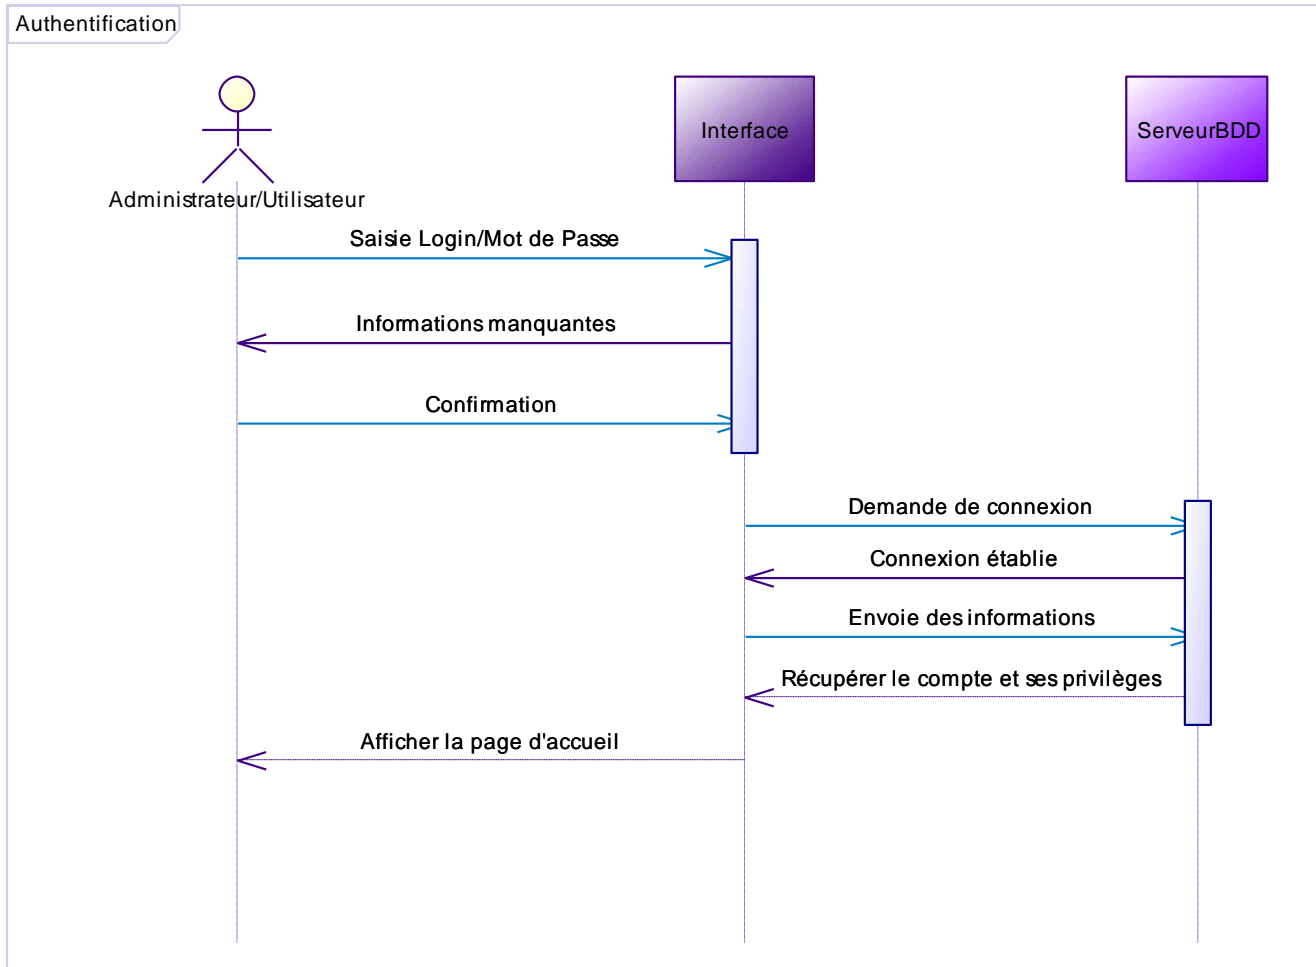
Authentification

Interface

ServeurBDD

Administrateur/Utilisateur

Saisie Login/Mot de Passe

Informations manquantes

Confirmation

Demande de connexion

Connexion établie

Envoie des informations

Récupérer le compte et ses privilèges

Afficher la page d'accueil